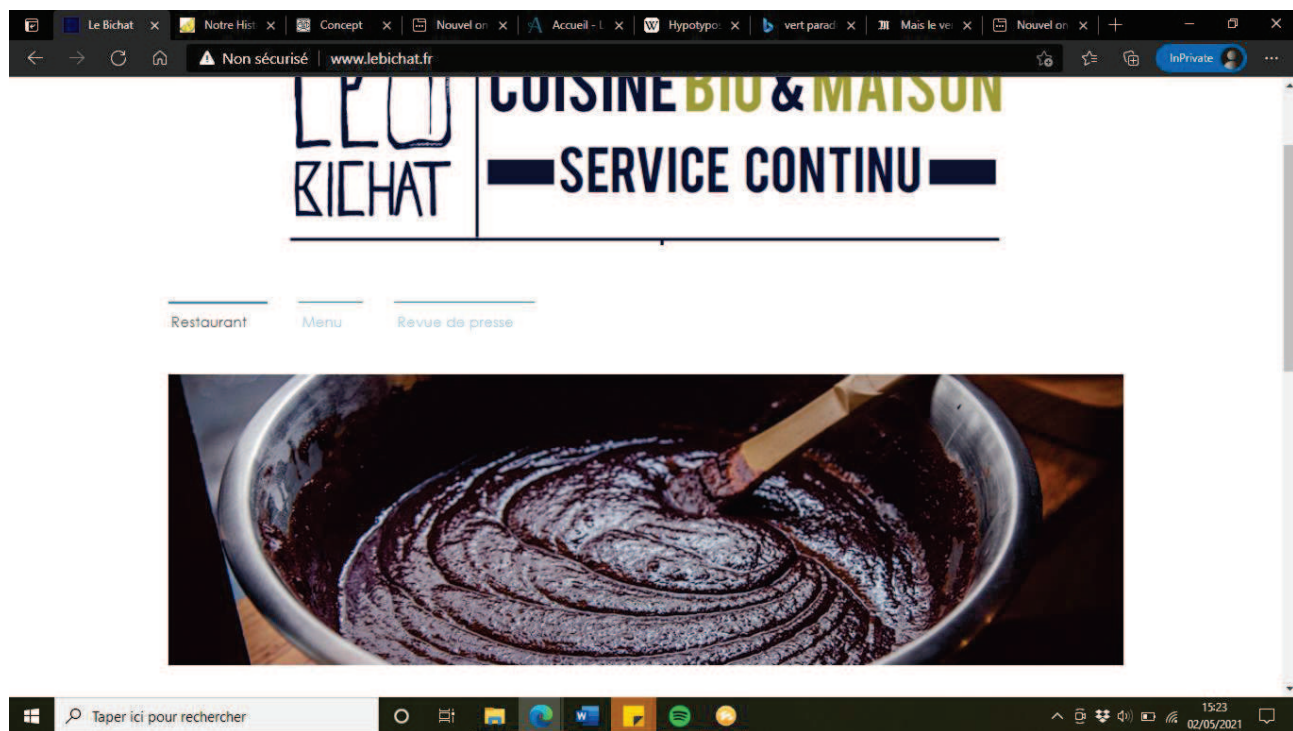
Le Bichat × Notre Hist × Concept × Nouvel on × Accueil - L × Hypotypo × vert parad × Mais le ve × Nouvel on ×

Non sécurisé | www.lebichat.fr

InPrivate

LE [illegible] BICHAT

CUISINE BIO & MAISON

SERVICE CONTINU

Restaurant Menu Revue de presse

Taper ici pour rechercher

15:23
02/05/2021